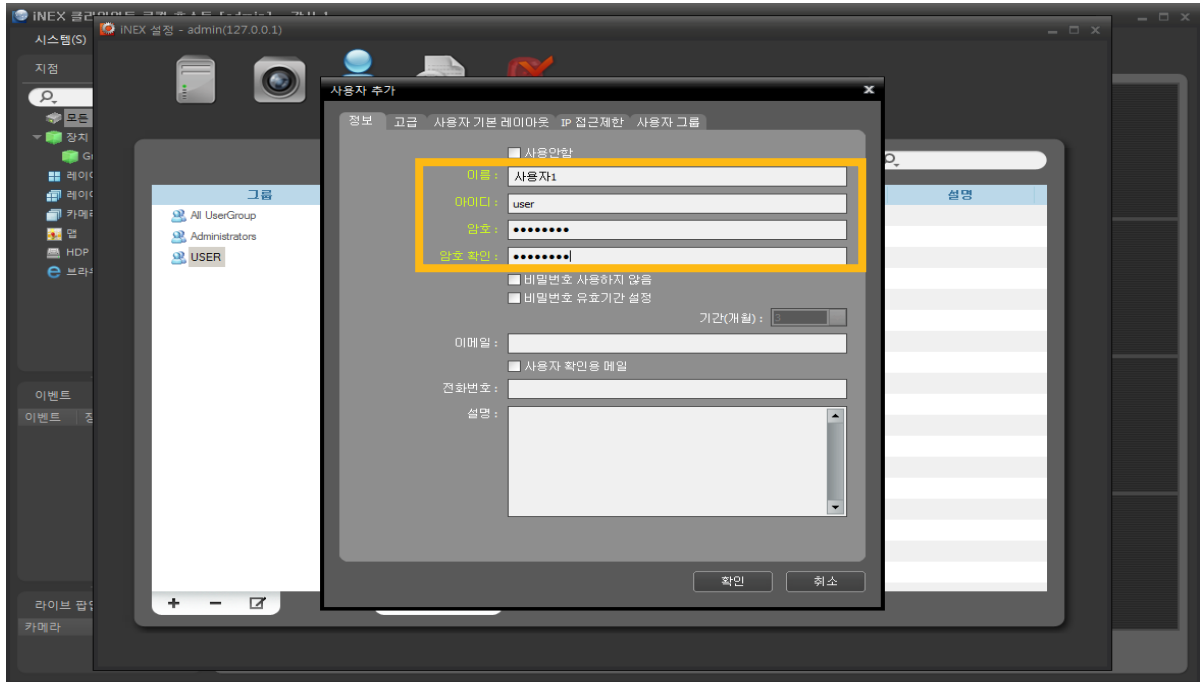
iNEX 클라이언트 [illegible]

시스템(S)

지점

모든

장치

G

레이

레이

카메

맵

HDP

브라

이벤트

이벤트

라이브 팝

카메라

iNEX 설정 - admin(127.0.0.1)

그룹

All UserGroup

Administrators

USER

설명

사용자 추가

정보 고급 사용자 기본 레이아웃 IP 접근제한 사용자 그룹

사용안함

이름 : 사용자1

아이디 : user

암호 : ••••••••

암호 확인 : ••••••••

비밀번호 사용하지 않음

비밀번호 유효기간 설정

기간(개월) : 3

이메일 :

사용자 확인용 메일

전화번호 :

설명 :

확인

취소

+ −